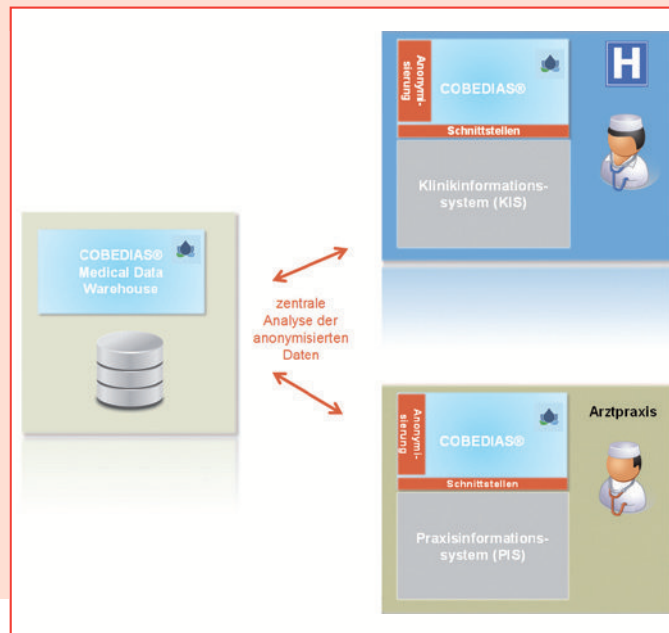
COBEDIAS®
Medical Data
Warehouse

zentrale
Analyse der
anonymisierten
Daten

Anonymisierung

COBEDIAS®

H

Schnittstellen

Klinikinformationssystem (KIS)

Anonymisierung

COBEDIAS®

Arztpraxis

Schnittstellen

Praxisinformationssystem (PIS)